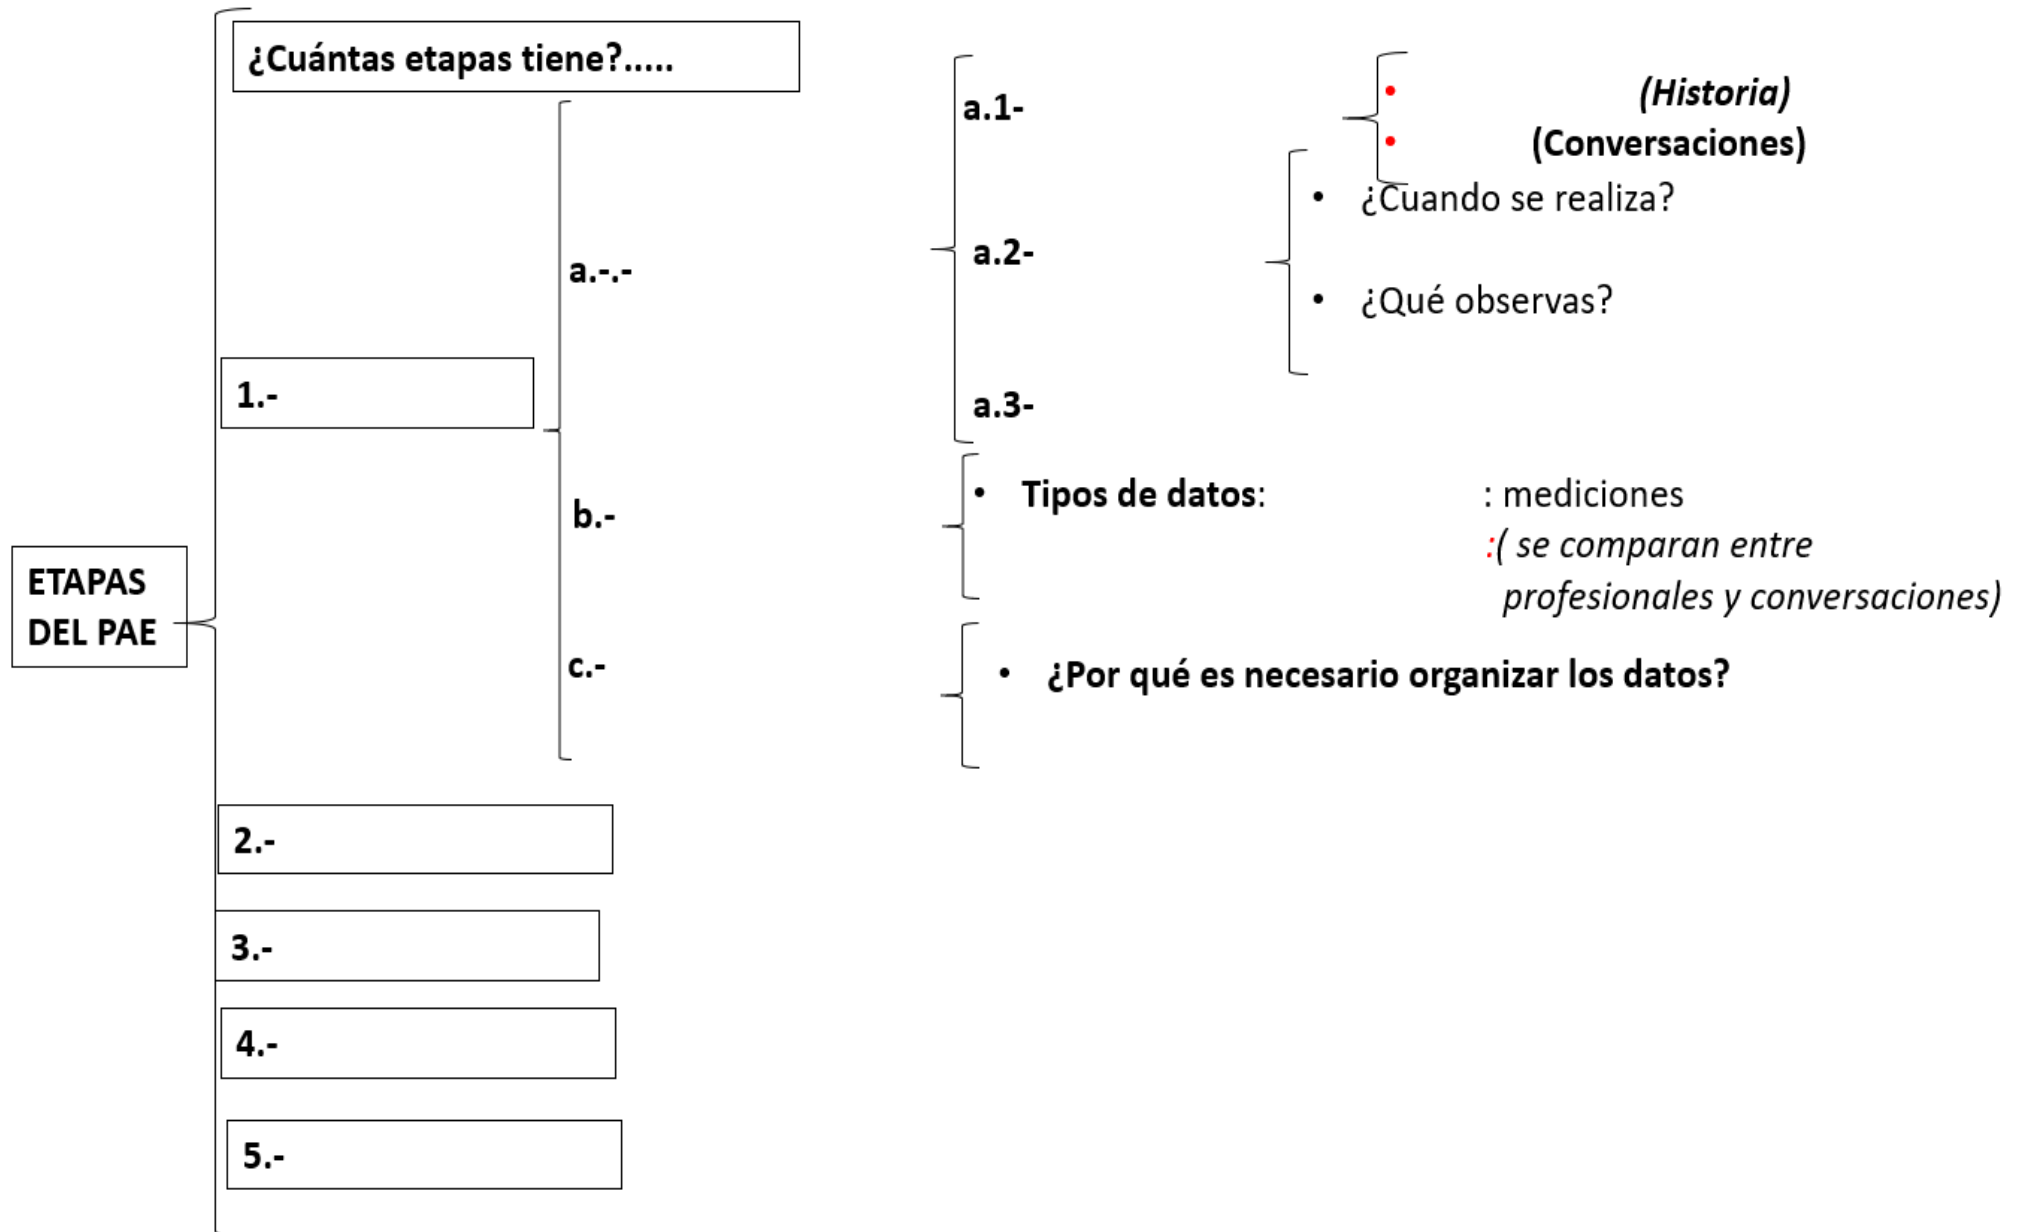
ETAPAS DEL PAE

¿Cuántas etapas tiene?.....

1.-

a.-.-

a.1-

• (Historia)
• (Conversaciones)

a.2-

• ¿Cuando se realiza?
• ¿Qué observas?

a.3-

b.-

• Tipos de datos: : mediciones
:( se comparan entre profesionales y conversaciones)

c.-

• ¿Por qué es necesario organizar los datos?

2.-

3.-

4.-

5.-